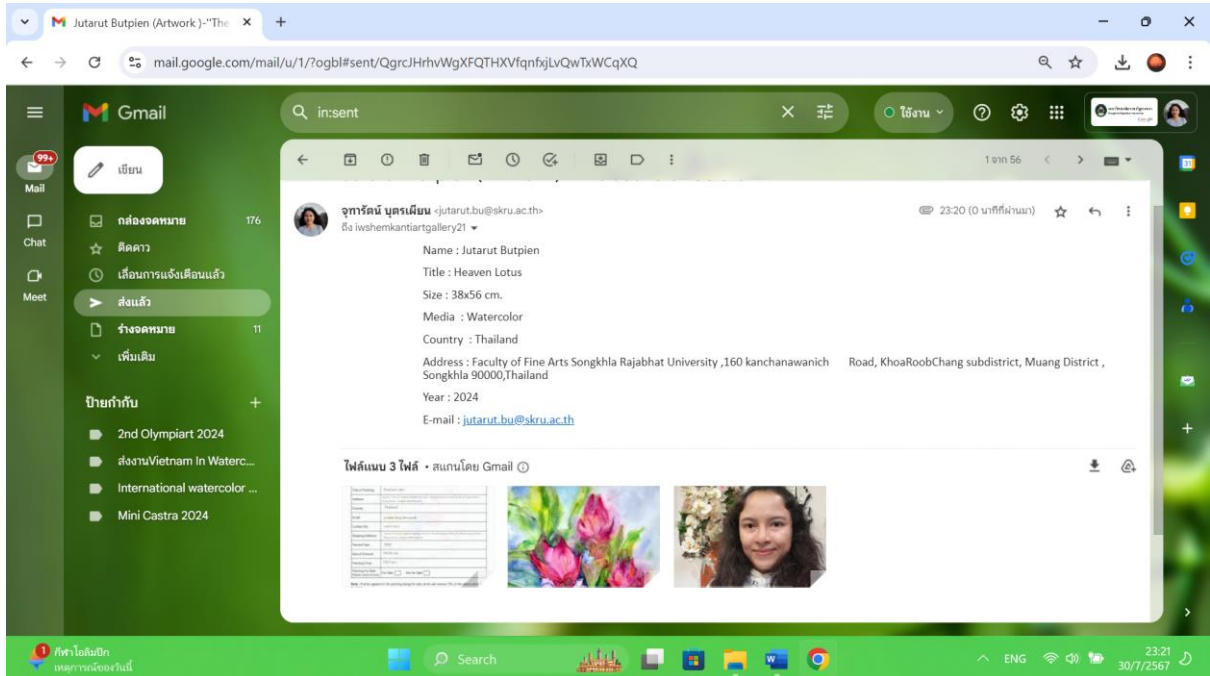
Jutarut Butpien (Artwork )-"The ×
+

mail.google.com/mail/u/1/?ogbl#sent/QgrcJHrhvWgXFQTHXVfqnfxjLvQwTxWCqXQ

Gmail
in:sent
ใช้งาน

99+
Mail
Chat
Meet

เขียน
กล่องจดหมาย 176
ติดดาว
เลื่อนการแจ้งเตือนแล้ว
ส่งแล้ว
ร่างจดหมาย 11
เพิ่มเติม

ป้ายกำกับ +
2nd Olympiart 2024
ส่งงานVietnam In Waterc...
International watercolor ...
Mini Castra 2024

1 จาก 56

จุฑารัตน์ บุตรเพียน <jutarut.bu@skru.ac.th>
ถึง iwshemkantiartgallery21
23:20 (0 นาทีที่ผ่านมา)

Name : Jutarut Butpien

Title : Heaven Lotus

Size : 38x56 cm.

Media : Watercolor

Country : Thailand

Address : Faculty of Fine Arts Songkhla Rajabhat University ,160 kanchanawanich Road, KhoaRoobChang subdistrict, Muang District , Songkhla 90000,Thailand

Year : 2024

E-mail : jutarut.bu@skru.ac.th

ไฟล์แนบ 3 ไฟล์ • สแกนโดย Gmail

ทีซาโอลิมปิก
เหตุการณ์ของวันนี้
Search
ENG
23:21
30/7/2567